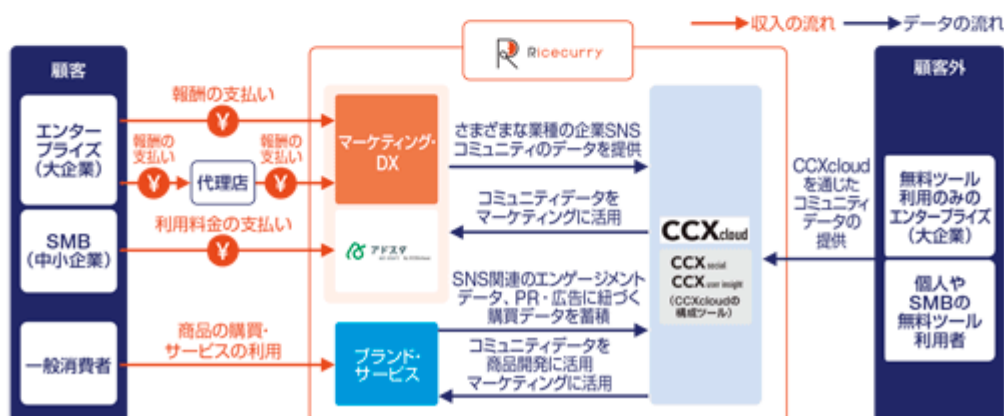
収入の流れ

データの流れ

顧客

エンタープライズ(大企業)

SMB(中小企業)

一般消費者

報酬の支払い

¥

報酬の支払い

¥

代理店

報酬の支払い

¥

利用料金の支払い

¥

商品の購買・サービスの利用

Ricecurry

マーケティング・DX

アドスタ

ブランド・サービス

さまざまな業種の企業SNSコミュニティのデータを提供

コミュニティデータをマーケティングに活用

SNS関連のエンゲージメントデータ、PR・広告に紐づく購買データを蓄積

コミュニティデータを商品開発に活用マーケティングに活用

CCXcloud

CCXsocial

CCXuser insight

(CCXcloudの構成ツール)

CCXcloudを通じたコミュニティデータの提供

顧客外

無料ツール利用のみのエンタープライズ(大企業)

個人やSMBの無料ツール利用者